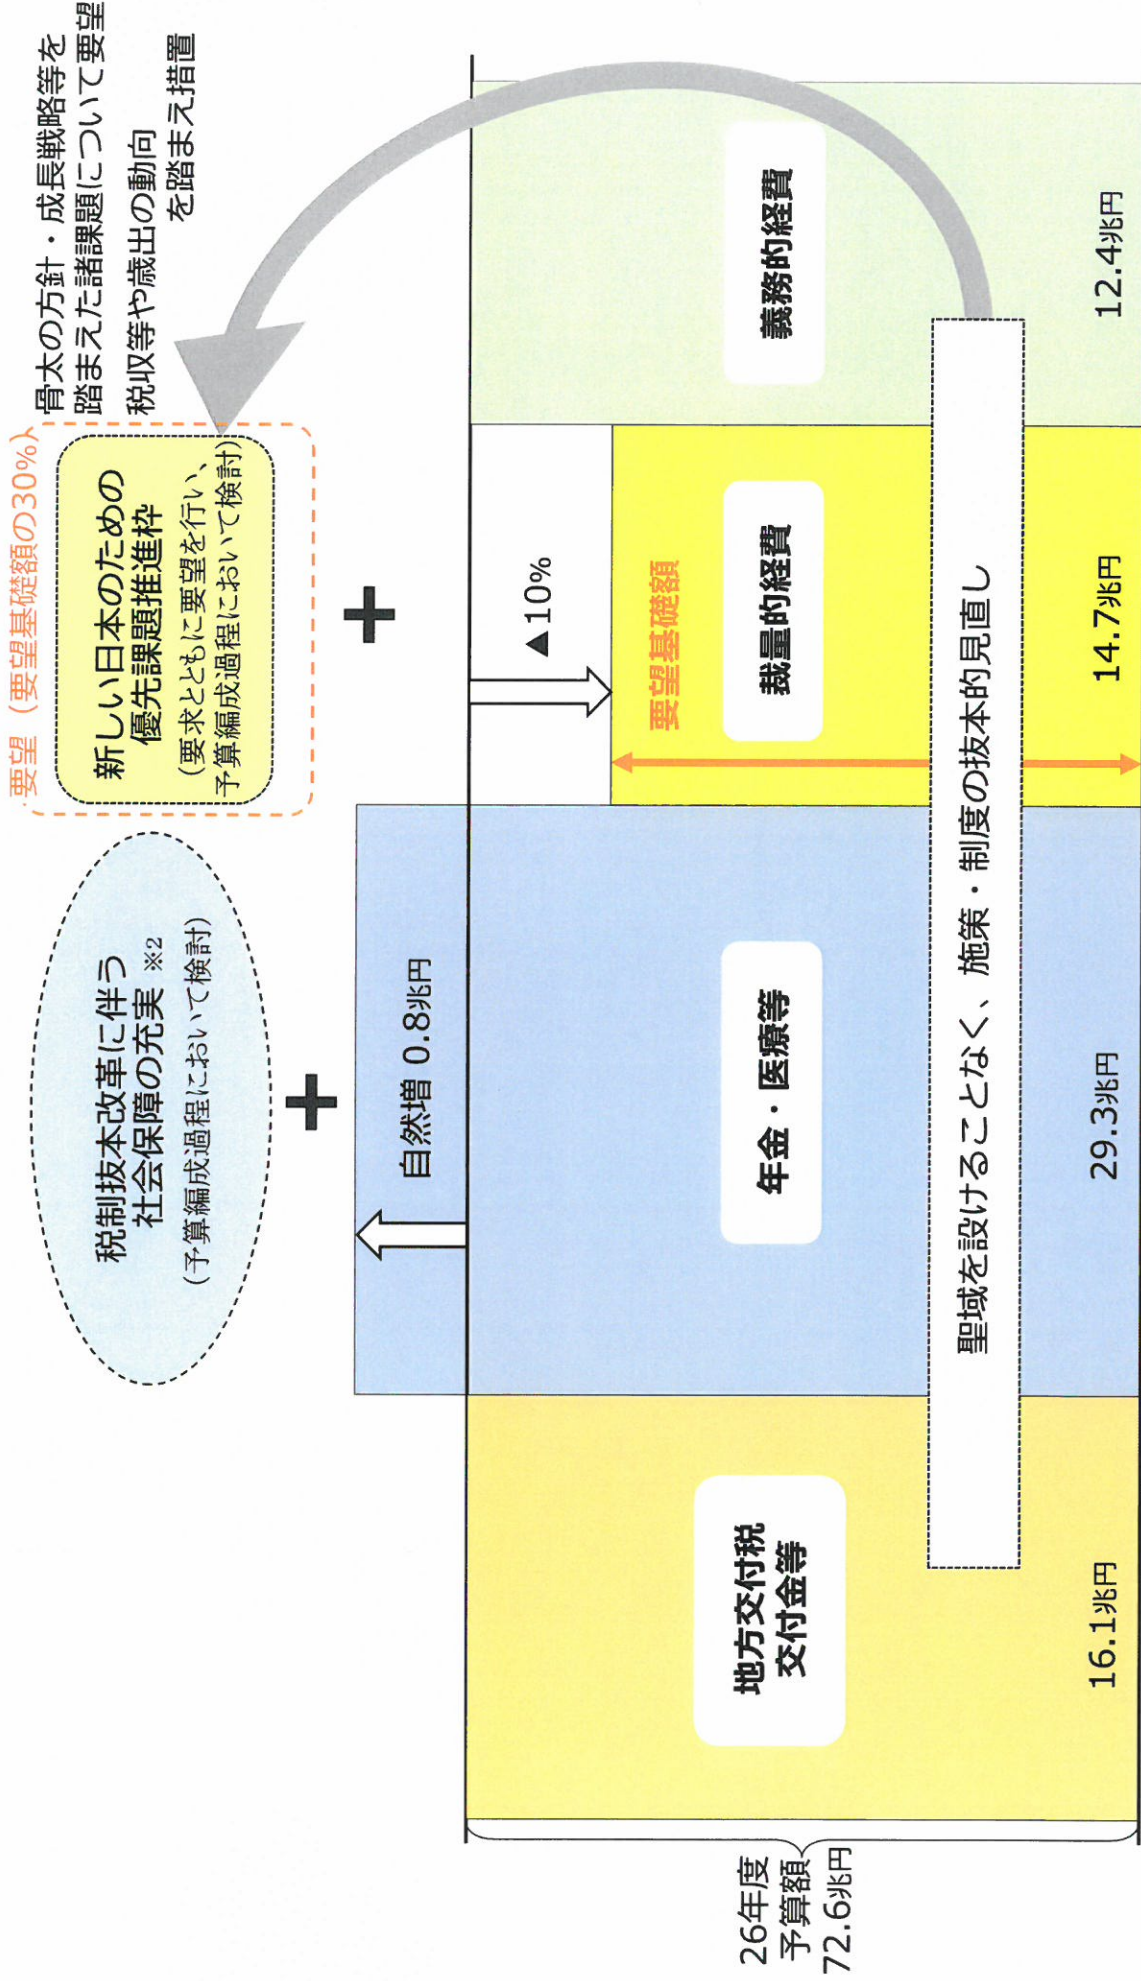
骨太の方針・成長戦略等を踏まえた諸課題について要望

税収等や歳出の動向を踏まえ措置

要望（要望基礎額の30%）

新しい日本のための優先課題推進枠

（要求とともに要望を行い、予算編成過程において検討）

税制抜本改革に伴う社会保障の充実 ※2

（予算編成過程において検討）

＋

＋

▲10%

要望基礎額

自然増 0.8兆円

義務的経費

裁量的経費

年金・医療等

地方交付税交付金等

聖域を設けることなく、施策・制度の抜本的見直し

12.4兆円

14.7兆円

29.3兆円

16.1兆円

26年度予算額 72.6兆円